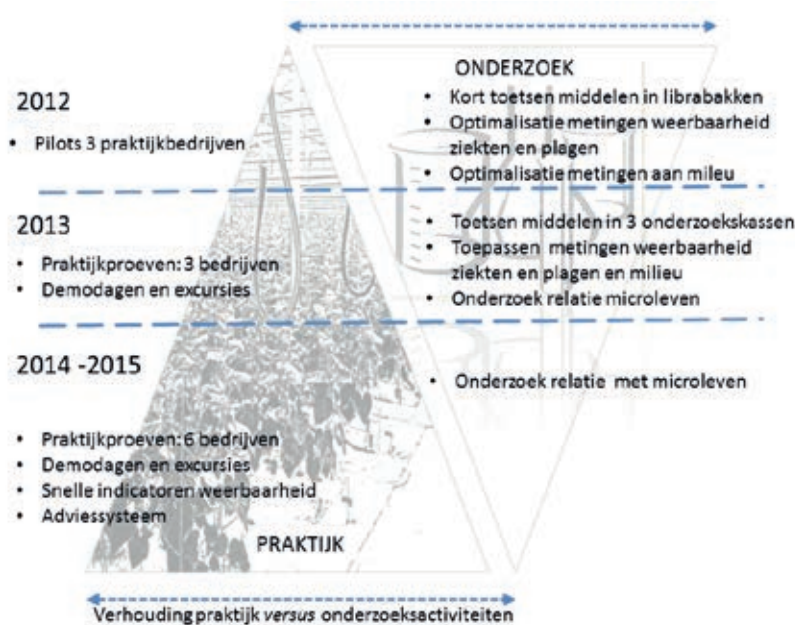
ONDERZOEK

2012

- Pilots 3 praktijkbedrijven

- Kort toetsen middelen in librabakken
- Optimalisatie metingen weerbaarheid ziekten en plagen
- Optimalisatie metingen aan milieu

2013

- Praktijkproeven: 3 bedrijven
- Demodagen en excursies

- Toetsen middelen in 3 onderzoekskassen
- Toepassen metingen weerbaarheid ziekten en plagen en milieu
- Onderzoek relatie microleven

2014 -2015

- Onderzoek relatie met microleven

- Praktijkproeven: 6 bedrijven
- Demodagen en excursies
- Snelle indicatoren weerbaarheid
- Adviessysteem

PRAKTIJK

Verhouding praktijk *versus* onderzoeksactiviteiten